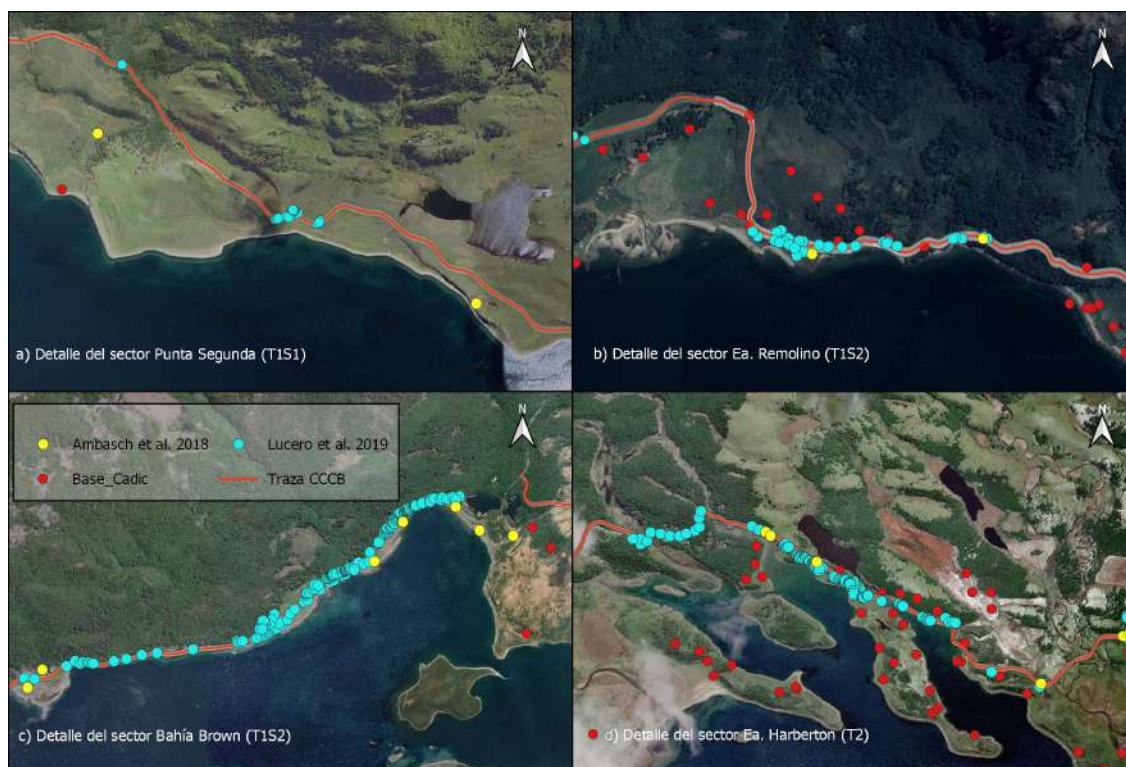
N

a) Detalle del sector Punta Segunda (T1S1)

N

b) Detalle del sector Ea. Remolino (T1S2)

Ambasch et al. 2018
Lucero et al. 2019
Base_Cadic
Traza CCCB

N

c) Detalle del sector Bahía Brown (T1S2)

N

d) Detalle del sector Ea. Harberton (T2)